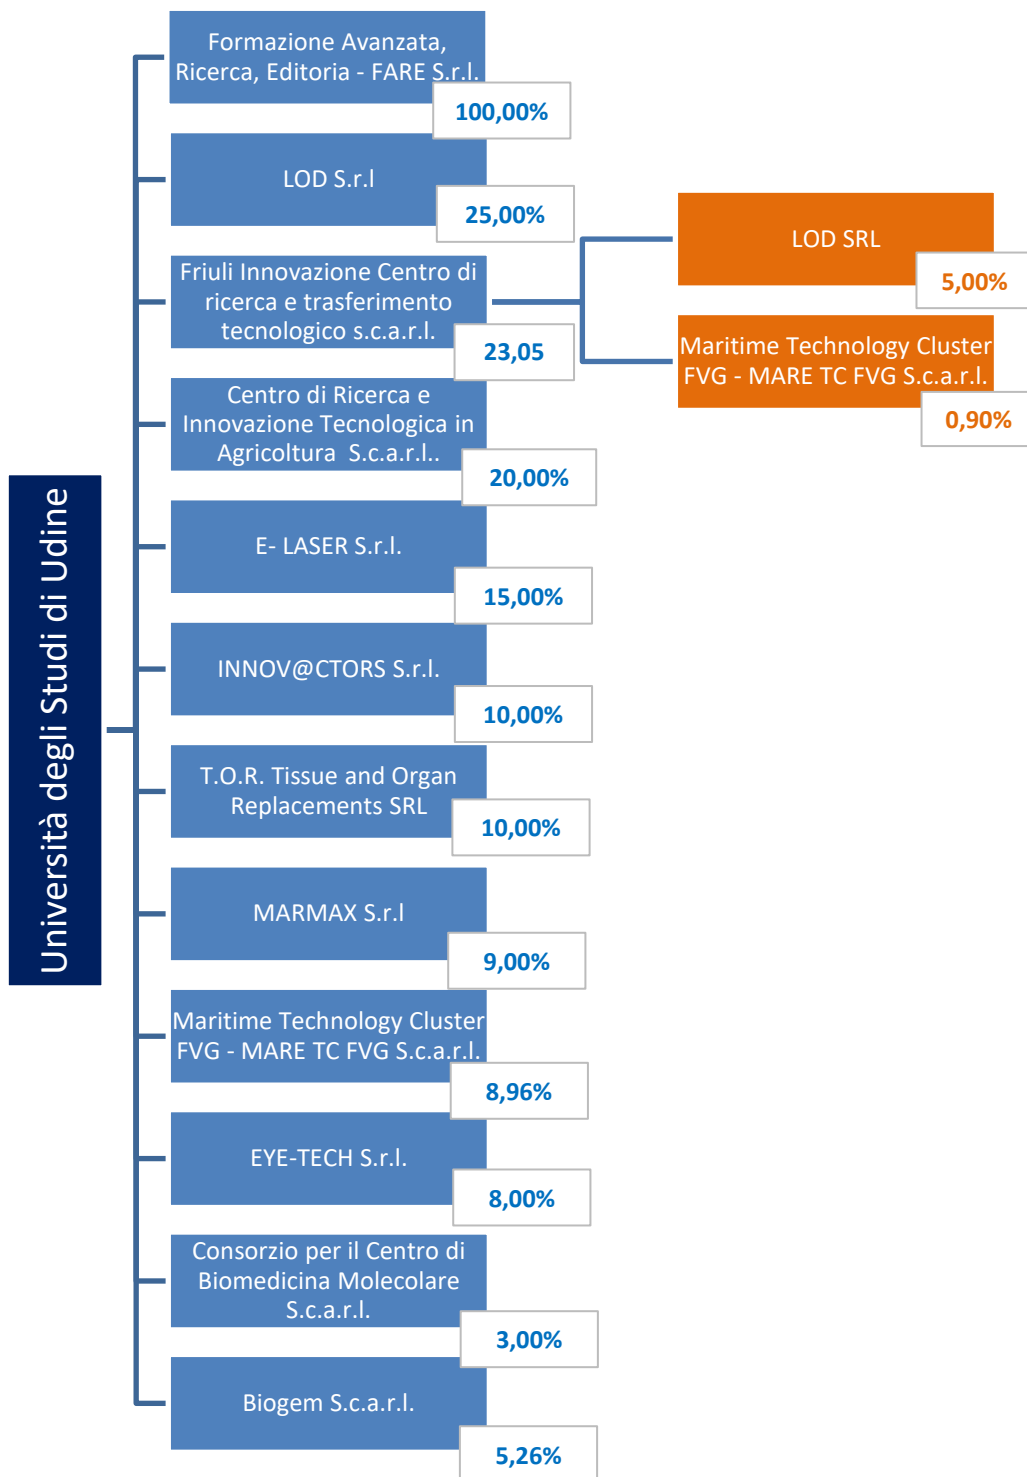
Università degli Studi di Udine

Formazione Avanzata, Ricerca, Editoria - FARE S.r.l.
100,00%

LOD S.r.l
25,00%

Friuli Innovazione Centro di ricerca e trasferimento tecnologico s.c.a.r.l.
23,05

LOD SRL
5,00%

Maritime Technology Cluster FVG - MARE TC FVG S.c.a.r.l.
0,90%

Centro di Ricerca e Innovazione Tecnologica in Agricoltura S.c.a.r.l..
20,00%

E- LASER S.r.l.
15,00%

INNOV@CTORS S.r.l.
10,00%

T.O.R. Tissue and Organ Replacements SRL
10,00%

MARMAX S.r.l
9,00%

Maritime Technology Cluster FVG - MARE TC FVG S.c.a.r.l.
8,96%

EYE-TECH S.r.l.
8,00%

Consorzio per il Centro di Biomedicina Molecolare S.c.a.r.l.
3,00%

Biogem S.c.a.r.l.
5,26%